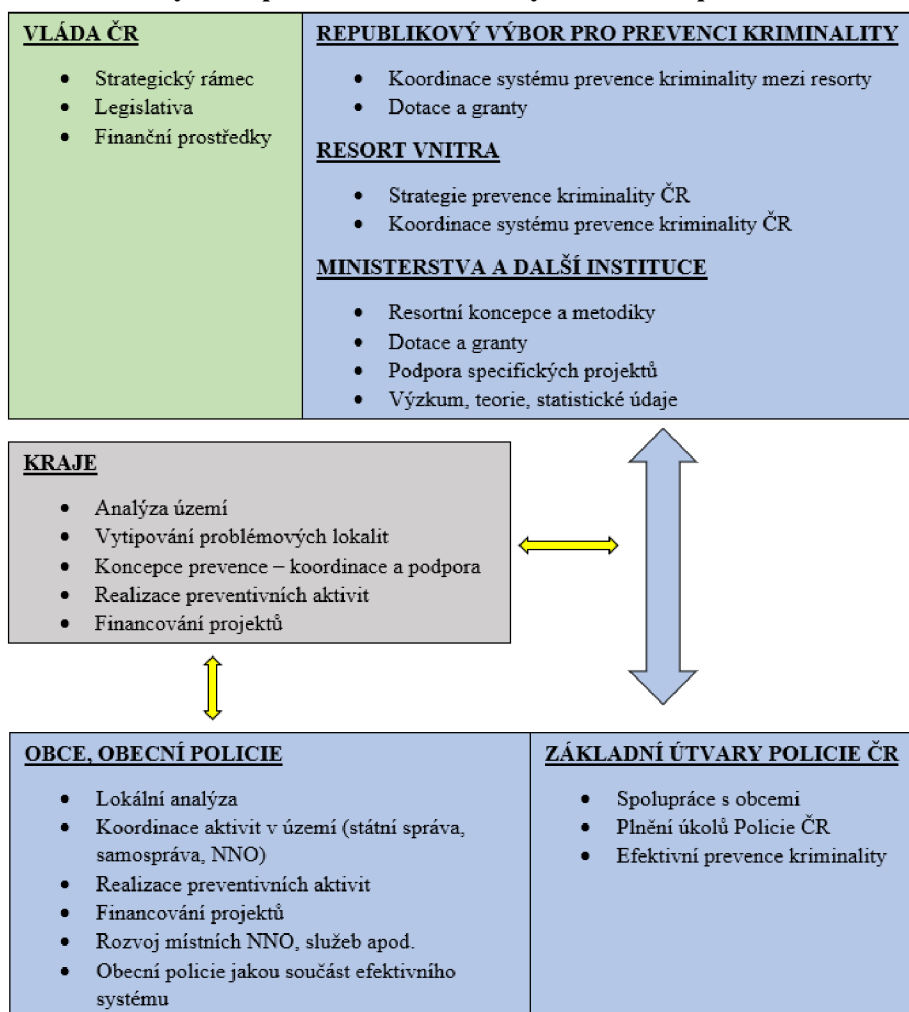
VLÁDA ČR

- Strategický rámec
- Legislativa
- Finanční prostředky

REPUBLIKOVÝ VÝBOR PRO PREVENCI KRIMINALITY

- Koordinace systému prevence kriminality mezi resorty
- Dotace a granty

RESORT VNITRA

- Strategie prevence kriminality ČR
- Koordinace systému prevence kriminality ČR

MINISTERSTVA A DALŠÍ INSTITUCE

- Resortní koncepce a metodiky
- Dotace a granty
- Podpora specifických projektů
- Výzkum, teorie, statistické údaje

KRAJE

- Analýza území
- Vytipování problémových lokalit
- Koncepce prevence – koordinace a podpora
- Realizace preventivních aktivit
- Financování projektů

OBCE, OBECNÍ POLICIE

- Lokální analýza
- Koordinace aktivit v území (státní správa, samospráva, NNO)
- Realizace preventivních aktivit
- Financování projektů
- Rozvoj místních NNO, služeb apod.
- Obecní policie jakou součást efektivního systému

ZÁKLADNÍ ÚTVARY POLICIE ČR

- Spolupráce s obcemi
- Plnění úkolů Policie ČR
- Efektivní prevence kriminality